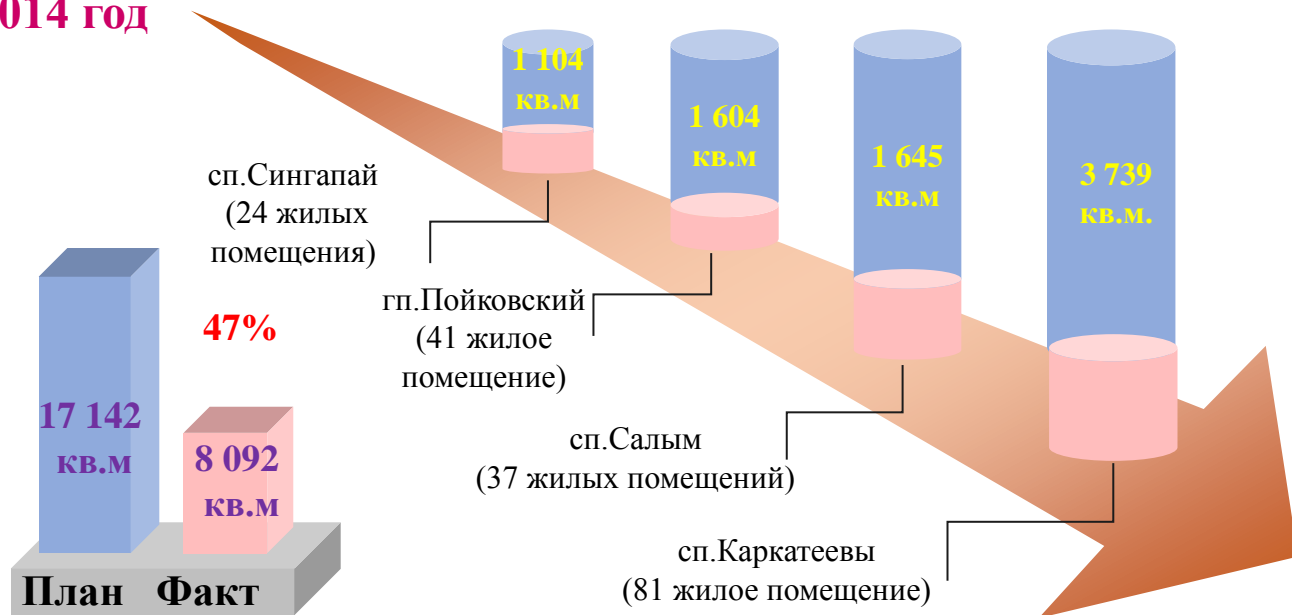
014 год

1 104 кв.м

1 604 кв.м

1 645 кв.м

3 739 кв.м.

сп.Сингапай (24 жилых помещения)

47%

гп.Пойковский (41 жилое помещение)

17 142 кв.м

8 092 кв.м

сп.Салым (37 жилых помещений)

сп.Каркатеевы (81 жилое помещение)

План Факт